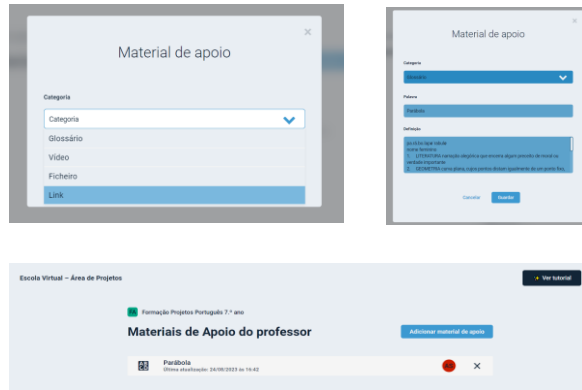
Material de apoio

Categoria

Categoria

Glossário

Vídeo

Ficheiro

Link

Material de apoio

Categoria

Glossário

Palavra

Parábola

Definição

pa.rá.bo.la par.rá.bo.la
nome feminino
1. LITERATURA narração alegórica que encerra algum preceito de moral ou verdade importante
2. GEOMETRIA curva plana, cujos pontos distam igualmente de um ponto fixo

Cancelar

Guardar

Escola Virtual – Área de Projetos

Ver tutorial

FA Formação Projetos Português 7.º ano

Materiais de Apoio do professor

Adicionar material de apoio

Parábola
Última atualização: 24/09/2023 às 16:42